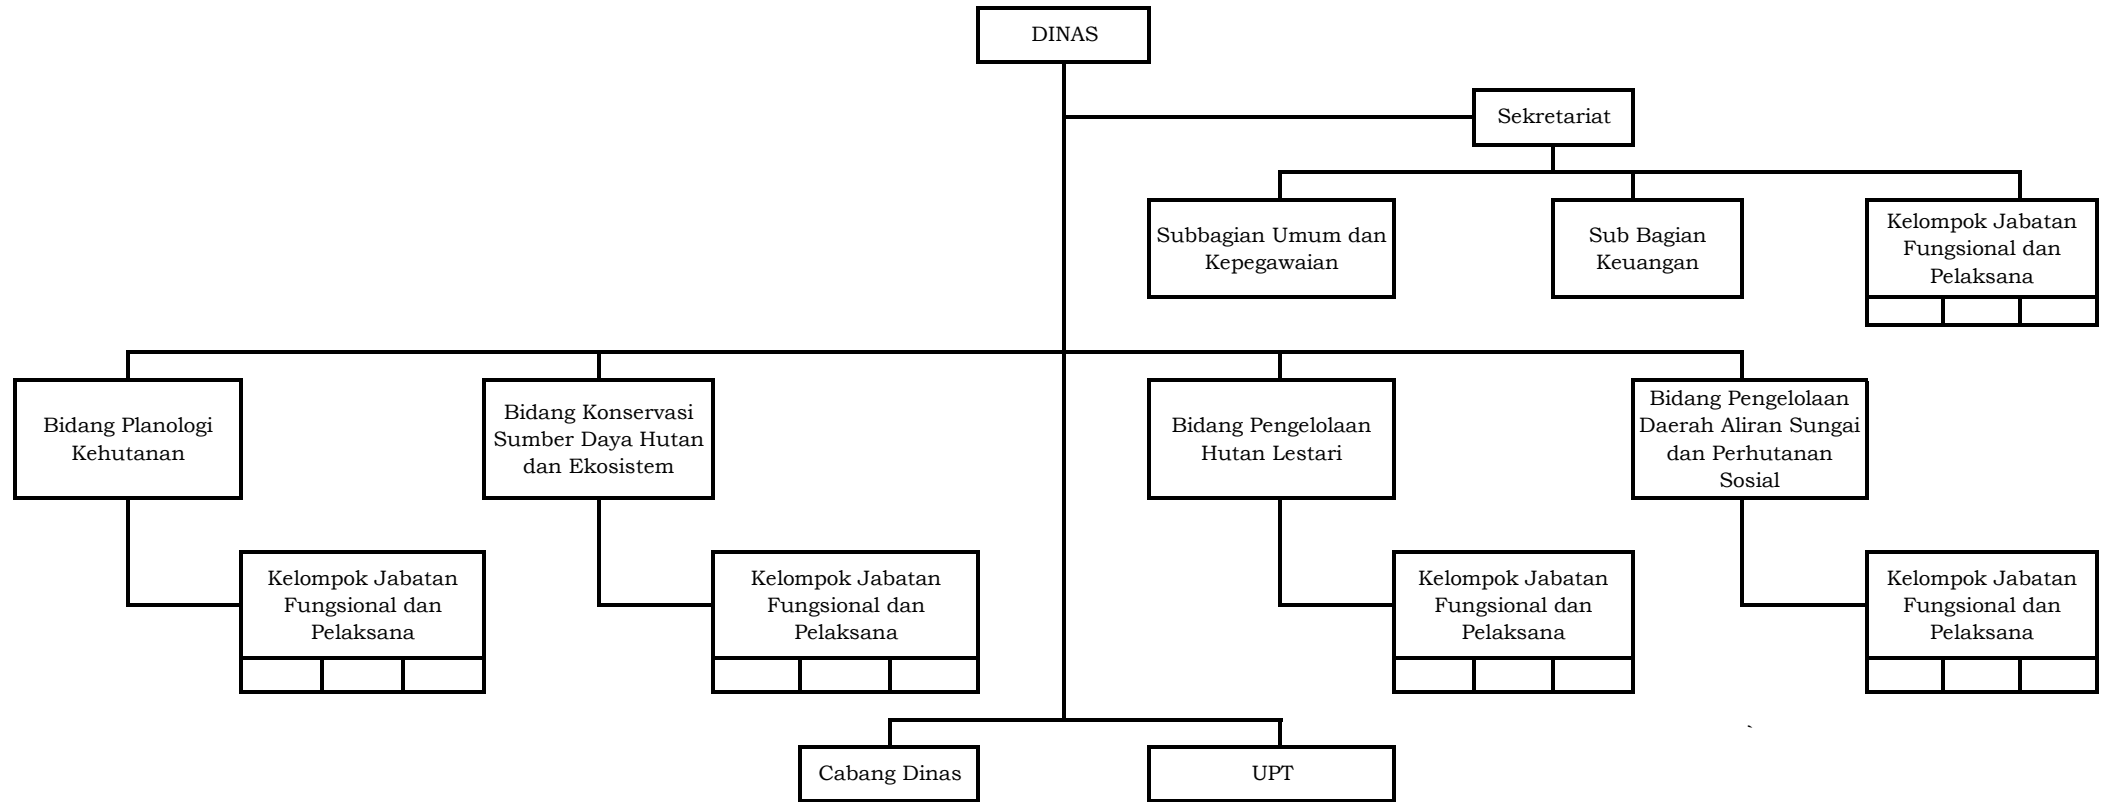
DINAS

Sekretariat

Subbagian Umum dan Kepegawaian

Sub Bagian Keuangan

Kelompok Jabatan Fungsional dan Pelaksana

Bidang Planologi Kehutanan

Bidang Konservasi Sumber Daya Hutan dan Ekosistem

Bidang Pengelolaan Hutan Lestari

Bidang Pengelolaan Daerah Aliran Sungai dan Perhutanan Sosial

Kelompok Jabatan Fungsional dan Pelaksana

Kelompok Jabatan Fungsional dan Pelaksana

Kelompok Jabatan Fungsional dan Pelaksana

Kelompok Jabatan Fungsional dan Pelaksana

Cabang Dinas

UPT